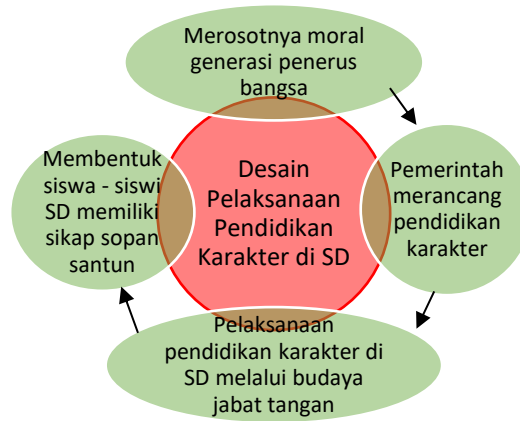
Merosotnya moral generasi penerus bangsa

Pemerintah merancang pendidikan karakter

Pelaksanaan pendidikan karakter di SD melalui budaya jabat tangan

Membentuk siswa - siswi SD memiliki sikap sopan santun

Desain Pelaksanaan Pendidikan Karakter di SD